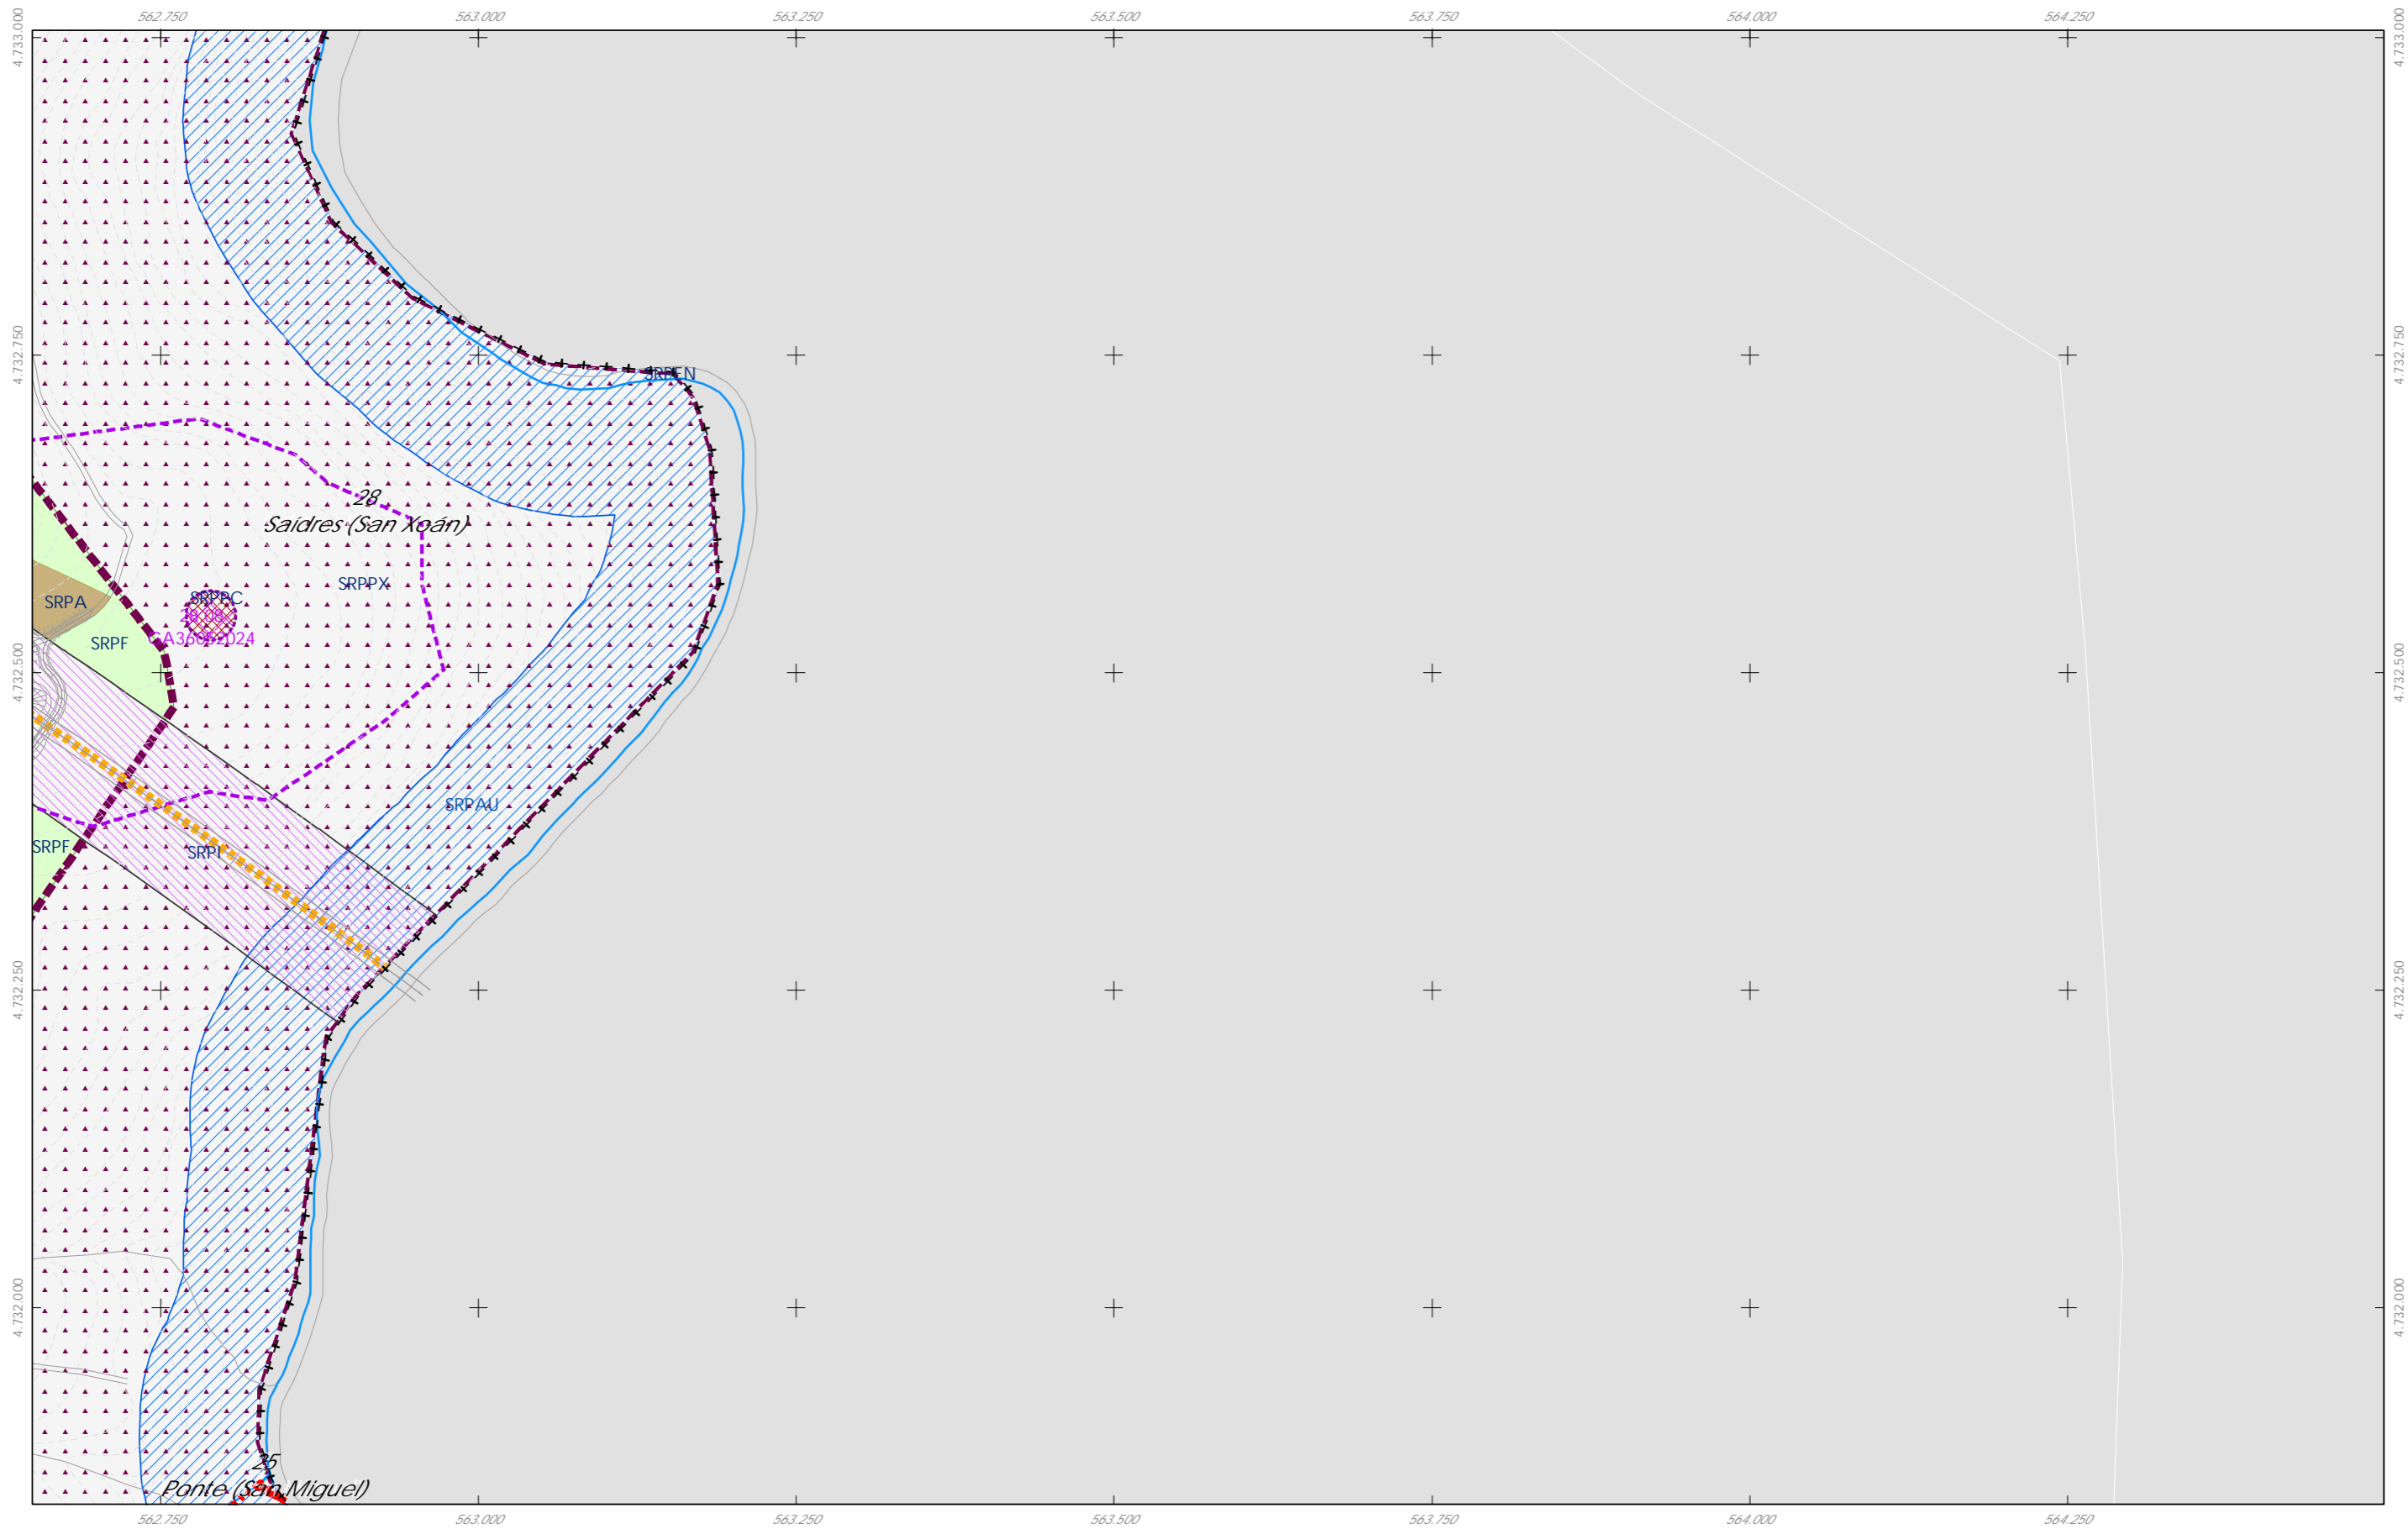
562.750 563.000 563.250 563.500 563.750 564.000 564.250

4.733.000
4.732.750
4.732.500
4.732.250
4.732.000

SRPEN

28
Saidres (San Xoán)

SRPPX

SRPA

SRPPC
38089
GA36052024

SRPF

SRPAU

SRPF

SRPI

25
Ponte (San Miguel)

562.750 563.000 563.250 563.500 563.750 564.000 564.250

4.733.000
4.732.750
4.732.500
4.732.250
4.732.000